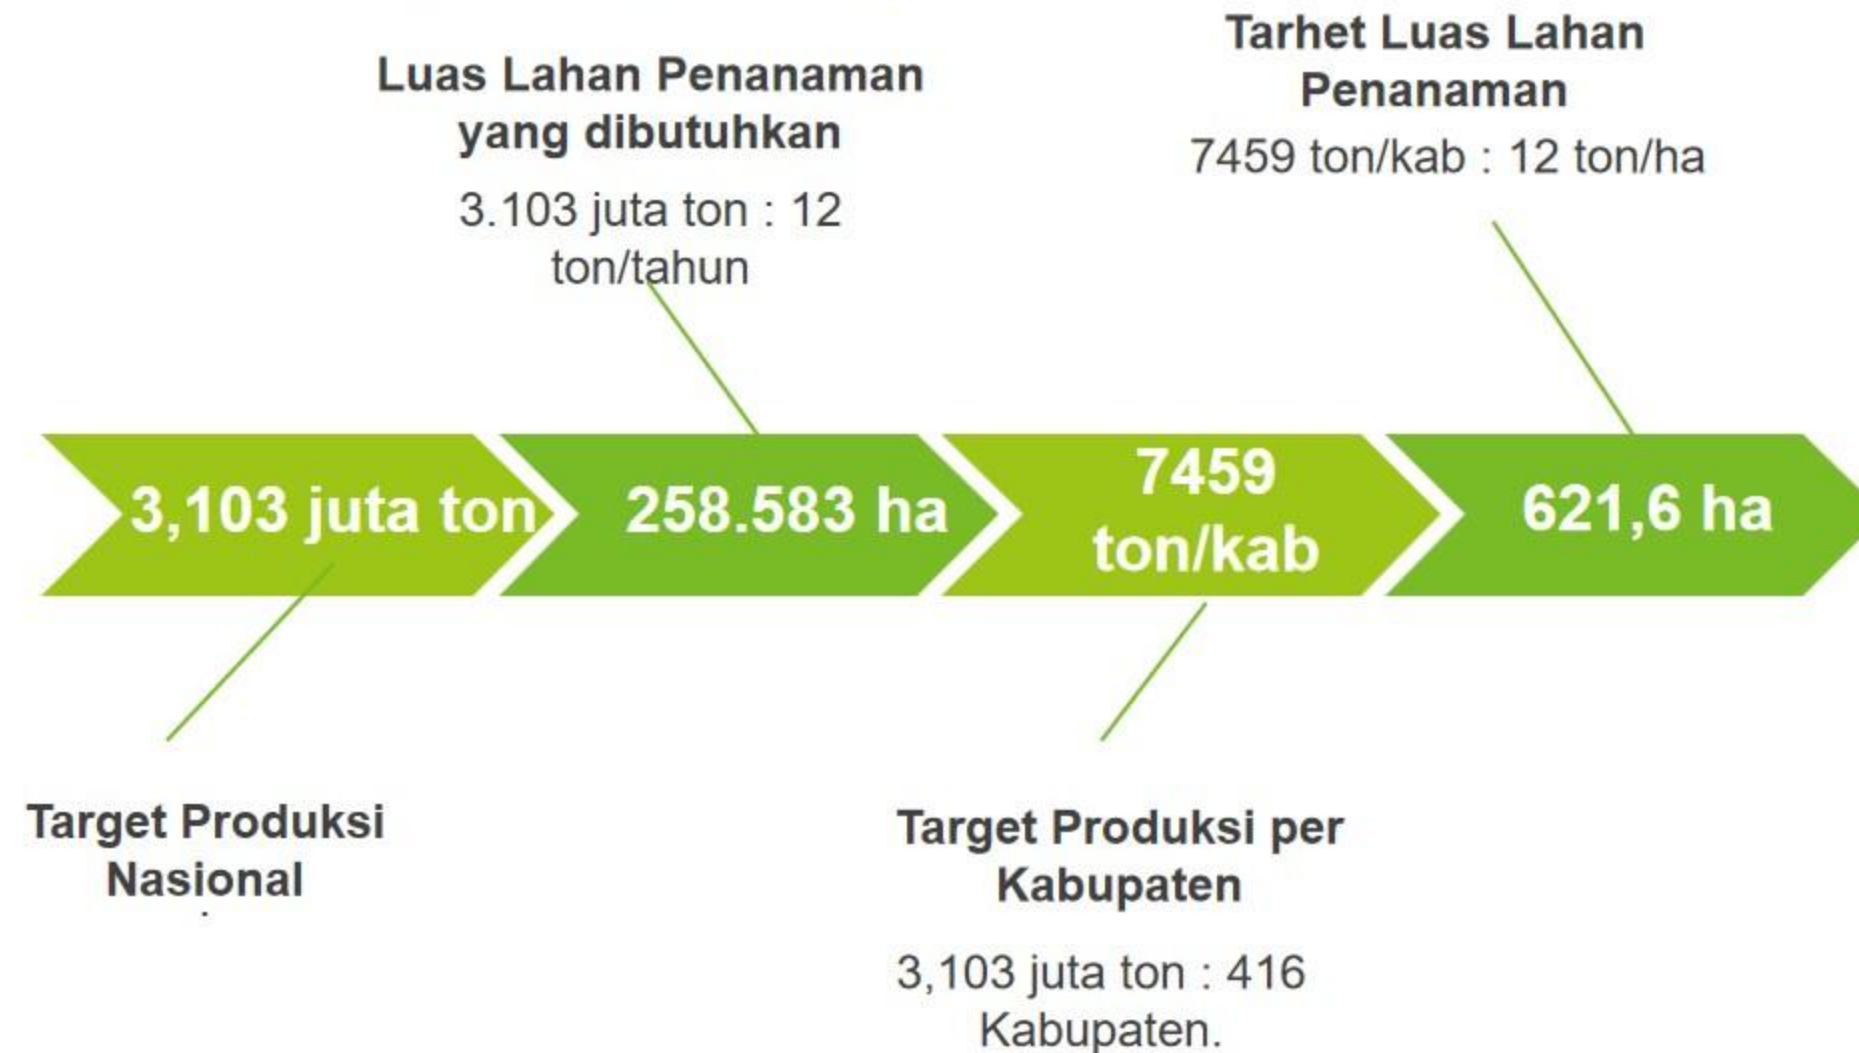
Luas Lahan Penanaman yang dibutuhkan

3.103 juta ton : 12 ton/tahun

Tarhet Luas Lahan Penanaman

7459 ton/kab : 12 ton/ha

3,103 juta ton

258.583 ha

7459 ton/kab

621,6 ha

Target Produksi Nasional

Target Produksi per Kabupaten

3,103 juta ton : 416 Kabupaten.